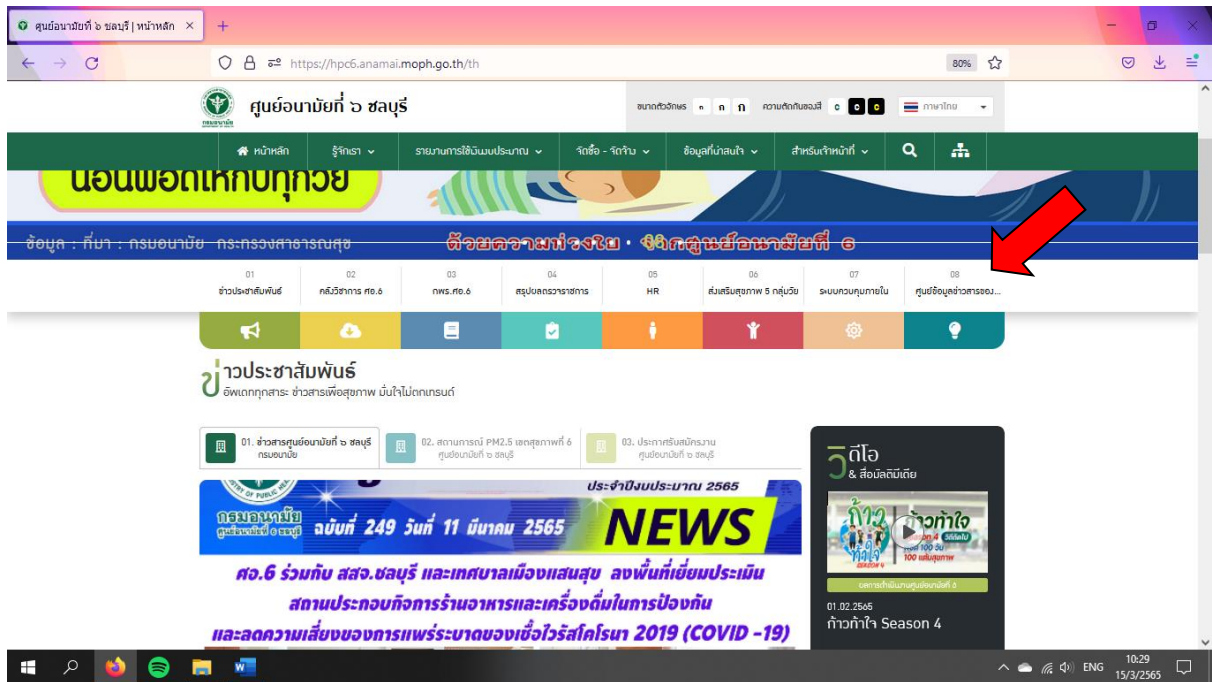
ศูนย์อนามัยที่ ๖ ชลบุรี | หน้าหลัก ×
+
https://hpc6.anamai.moph.go.th/th
80%

ศูนย์อนามัยที่ ๖ ชลบุรี
ขนาดตัวอักษร ก ก ก ความตัดกันของสี c c c ภาษาไทย

หน้าหลัก รู้จักเรา รายงานการใช้เงินงบประมาณ จัดซื้อ - จัดจ้าง ข้อมูลที่น่าสนใจ สำหรับเจ้าหน้าที่

นอนพอดีให้กับทุกวัย
ข้อมูล : ที่มา : กรมอนามัย กระทรวงสาธารณสุข ด้วยความห่วงใย • จากศูนย์อนามัยที่ ๖

01 ข่าวประชาสัมพันธ์
02 คลังวิชาการ ศอ.6
03 กพร.ศอ.6
04 สรุปผลตรวจราชการ
05 HR
06 ส่งเสริมสุขภาพ 5 กลุ่มวัย
07 ระบบควบคุมภายใน
08 ศูนย์ข้อมูลข่าวสารของ...

ข่าวประชาสัมพันธ์
อัพเดททุกสาระ ข่าวสารเพื่อสุขภาพ มั่นใจไม่ตกเทรนด์

01. ข่าวสารศูนย์อนามัยที่ ๖ ชลบุรี กรมอนามัย
02. สถานการณ์ PM2.5 เขตสุขภาพที่ 6 ศูนย์อนามัยที่ ๖ ชลบุรี
03. ประกาศรับสมัครงาน ศูนย์อนามัยที่ ๖ ชลบุรี

ประจำปีงบประมาณ 2565
กรมอนามัย ศูนย์อนามัยที่ 6 ชลบุรี ฉบับที่ 249 วันที่ 11 มีนาคม 2565 NEWS
ศอ.6 ร่วมกับ สสจ.ชลบุรี และเทศบาลเมืองแสนสุข ลงพื้นที่เยี่ยมประเมิน สถานประกอบกิจการร้านอาหารและเครื่องดื่มในการป้องกัน และลดความเสี่ยงของการแพร่ระบาดของเชื้อไวรัสโคโรนา 2019 (COVID -19)

วีดีโอ & สื่อมัลติมีเดีย
ก้าวท้าใจ Season 4
100 แสนสุขภาพ
รายการข่าวผ่านศูนย์อนามัยที่ 6
01.02.2565
ก้าวท้าใจ Season 4

ENG 10:29 15/3/2565